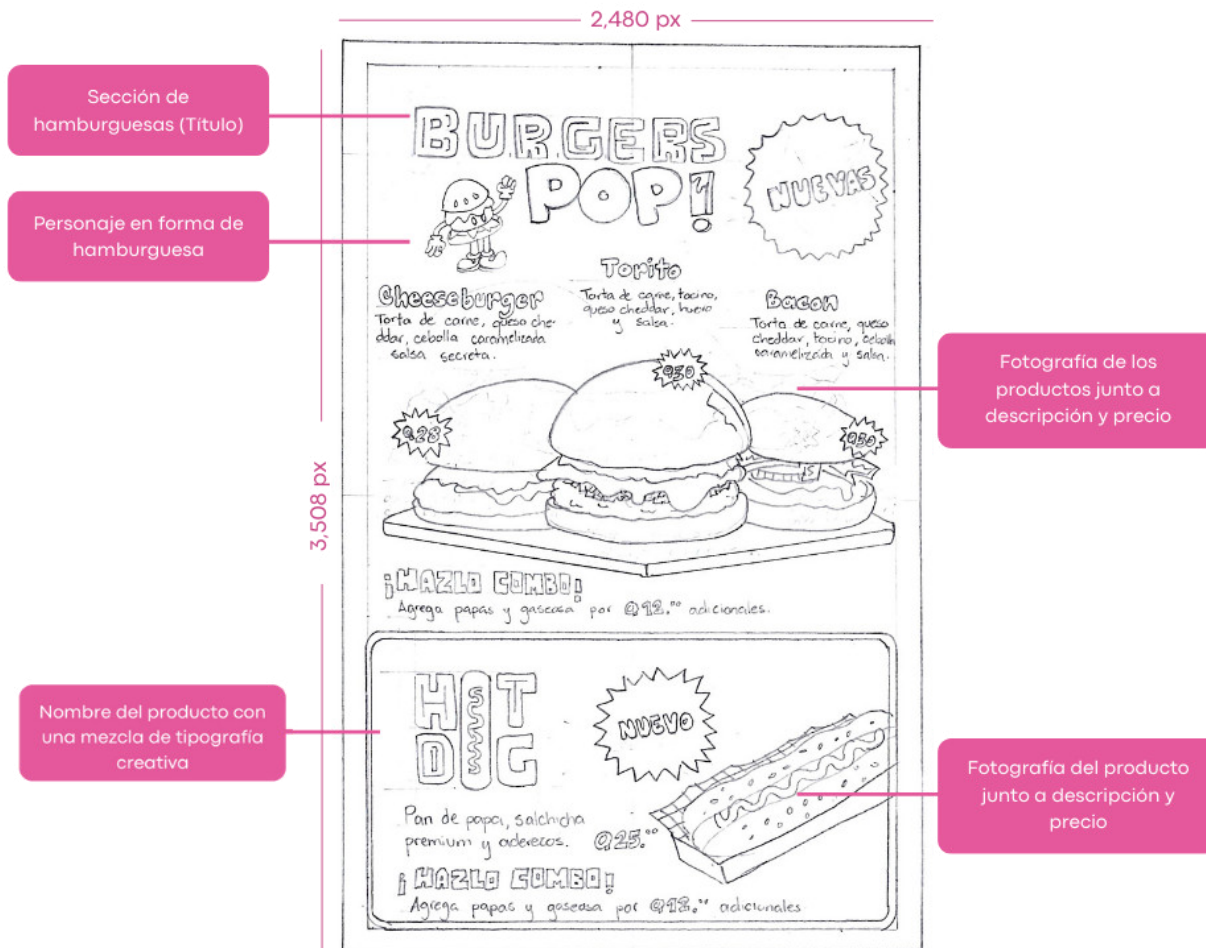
2,480 px

Sección de hamburguesas (Título)

BURGERS POP!

NUEVAS

Personaje en forma de hamburguesa

Torito
Torta de carne, tocino, queso cheddar, huevo y salsa.

Cheeseburger
Torta de carne, queso cheddar, cebolla caramelizada salsa secreta.

Bacon
Torta de carne, queso cheddar, tocino, cebolla caramelizada y salsa.

Fotografía de los productos junto a descripción y precio

Q30

Q28

Q30

3,508 px

¡HAZLO COMBO!
Agrega papas y gaseosa por Q12.°° adicionales.

Nombre del producto con una mezcla de tipografía creativa

HOT DOG

NUEVO

Fotografía del producto junto a descripción y precio

Pan de papa, salchicha premium y aderezos. Q25.°°

¡HAZLO COMBO!
Agrega papas y gaseosa por Q12.°° adicionales